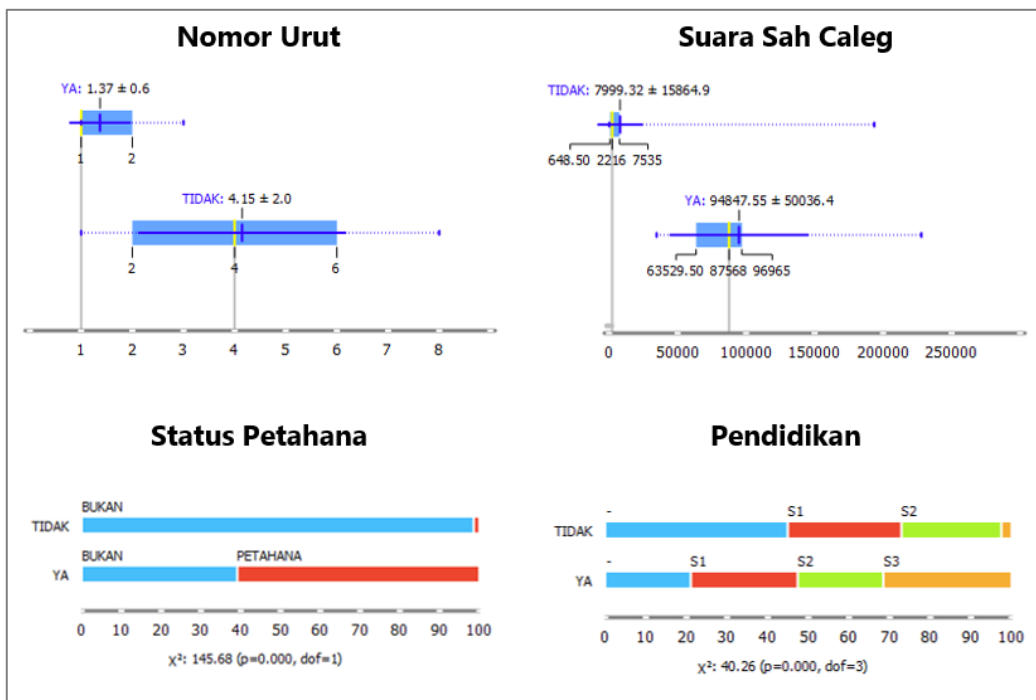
Nomor Urut

YA: 1.37 ± 0.6

1 2

TIDAK: 4.15 ± 2.0

2 4 6

1 2 3 4 5 6 7 8

Suara Sah Caleg

TIDAK: 7999.32 ± 15864.9

648.50 2216 7535

YA: 94847.55 ± 50036.4

63529.50 87568 96965

0 50000 100000 150000 200000 250000

Status Petahana

BUKAN

TIDAK

BUKAN PETAHANA

YA

0 10 20 30 40 50 60 70 80 90 100

$\chi^2$: 145.68 (p=0.000, dof=1)

Pendidikan

- S1 S2

TIDAK

- S1 S2 S3

YA

0 10 20 30 40 50 60 70 80 90 100

$\chi^2$: 40.26 (p=0.000, dof=3)